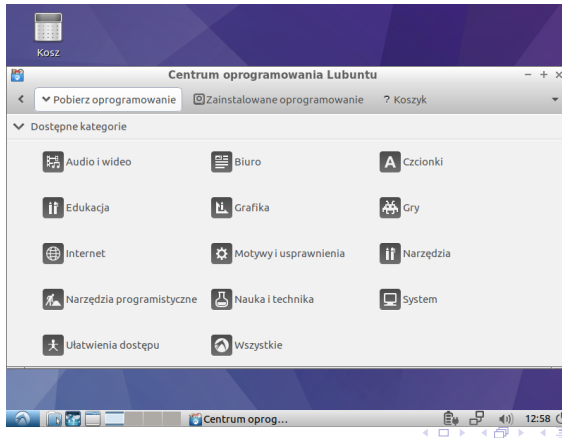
Kosz

Centrum oprogramowania Lubuntu

− + ×

Pobierz oprogramowanie

Zainstalowane oprogramowanie

? Koszyk

Dostępne kategorie

Audio i wideo

Biuro

Czcionki

Edukacja

Grafika

Gry

Internet

Motywy i usprawnienia

Narzędzia

Narzędzia programistyczne

Nauka i technika

System

Ułatwienia dostępu

Wszystkie

Centrum oprog...

12:58